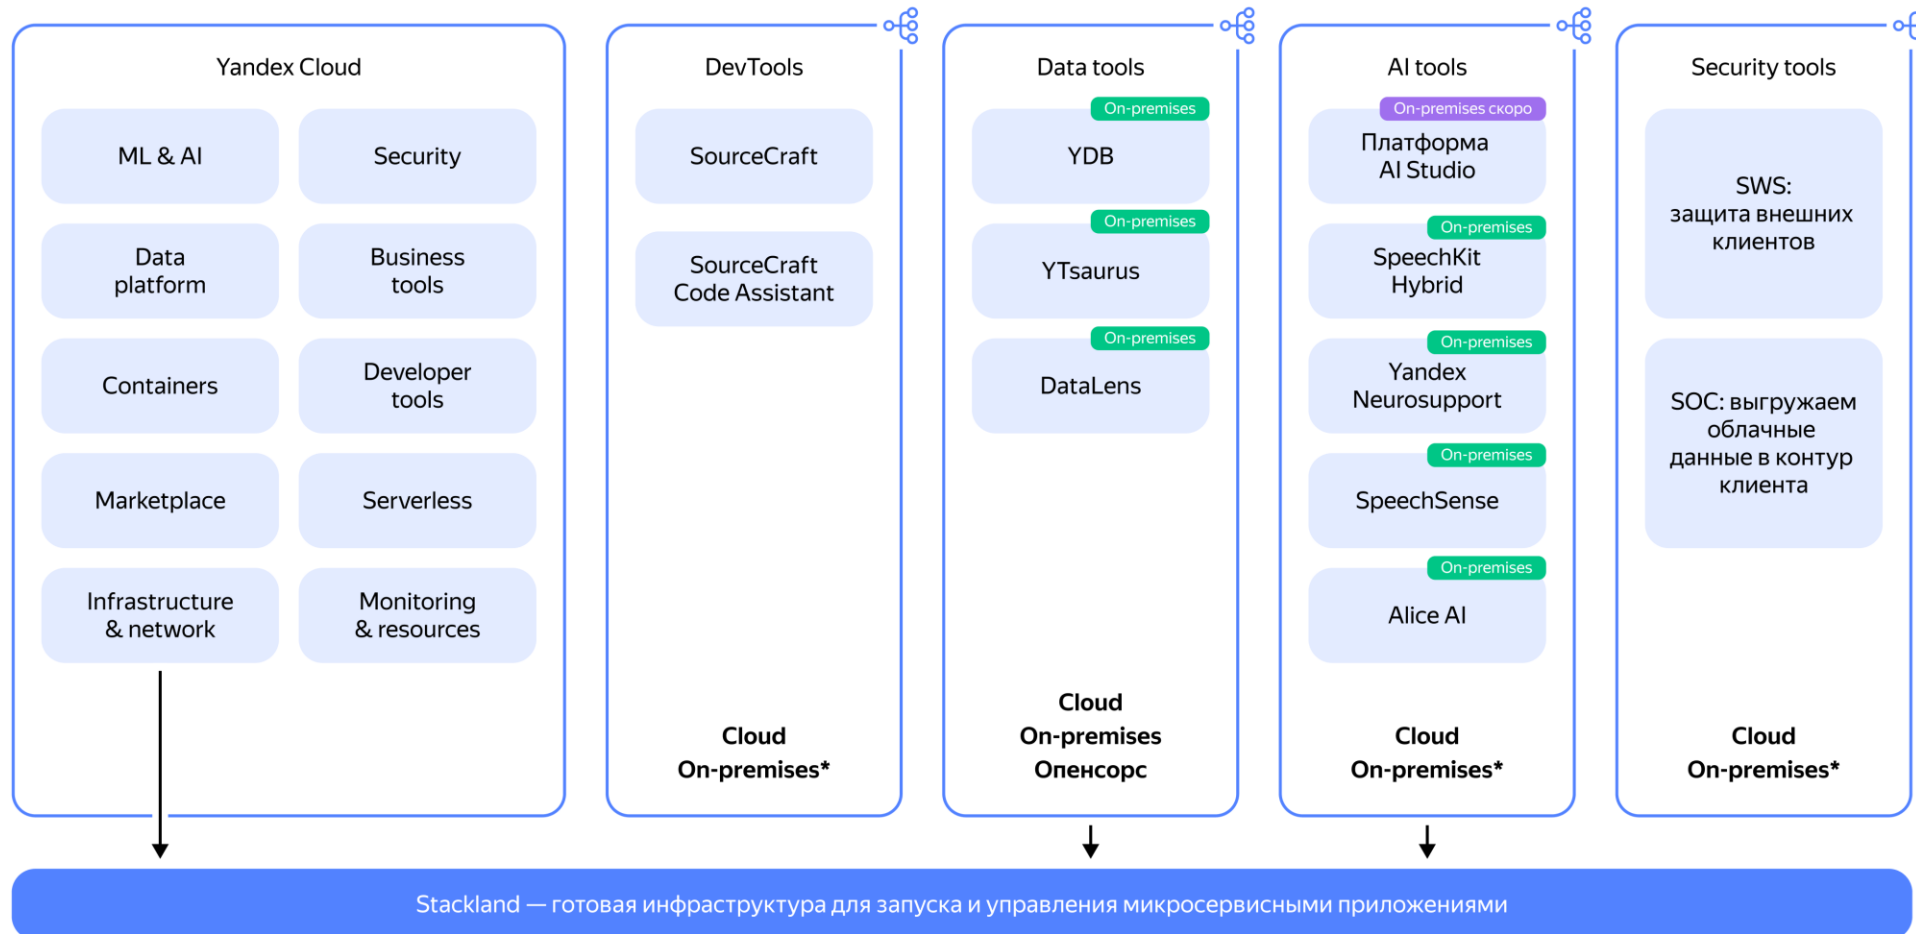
Yandex Cloud

ML & AI

Security

Data platform

Business tools

Containers

Developer tools

Marketplace

Serverless

Infrastructure & network

Monitoring & resources

DevTools

SourceCraft

SourceCraft Code Assistant

Cloud
On-premises*

Data tools

On-premises
YDB

On-premises
YTsaurus

On-premises
DataLens

Cloud
On-premises
Опенсорс

AI tools

On-premises скоро
Платформа AI Studio

On-premises
SpeechKit Hybrid

On-premises
Yandex Neurosupport

On-premises
SpeechSense

On-premises
Alice AI

Cloud
On-premises*

Security tools

SWS: защита внешних клиентов

SOC: выгружаем облачные данные в контур клиента

Cloud
On-premises*

Stackland — готовая инфраструктура для запуска и управления микросервисными приложениями